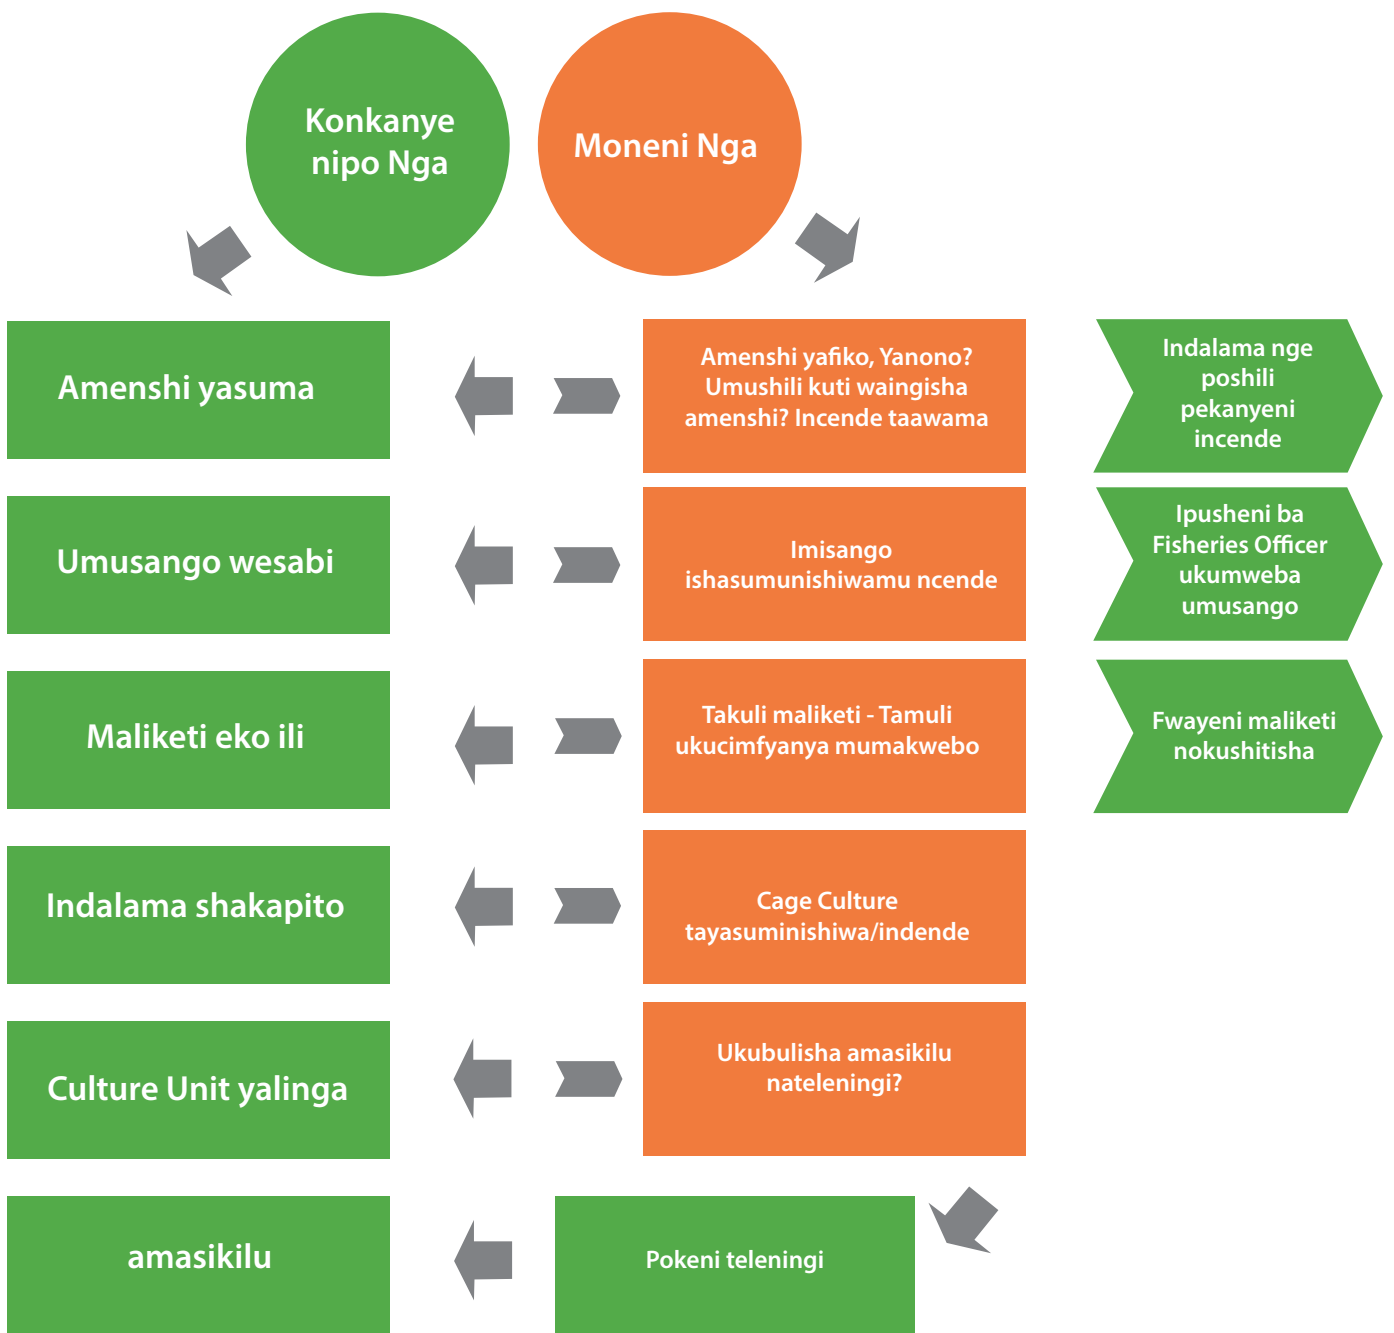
Konkanye nipo Nga

Moneni Nga

Amenshi yasuma

Amenshi yafiko, Yanono? Umushili kuti waingisha amenshi? Incende taawama

Indalama nge poshili pekanyeni incende

Umusango wesabi

Imisango ishasumunishiwamu ncende

Ipusheni ba Fisheries Officer ukumweba umusango

Maliketi eko ili

Takuli maliketi - Tamuli ukucimfyanya mumakwebo

Fwayeni maliketi nokushitisha

Indalama shakapito

Cage Culture tayasuminishiwa/indende

Culture Unit yalinga

Ukubulisha amasikilu nateleningi?

amasikilu

Pokeni teleningi